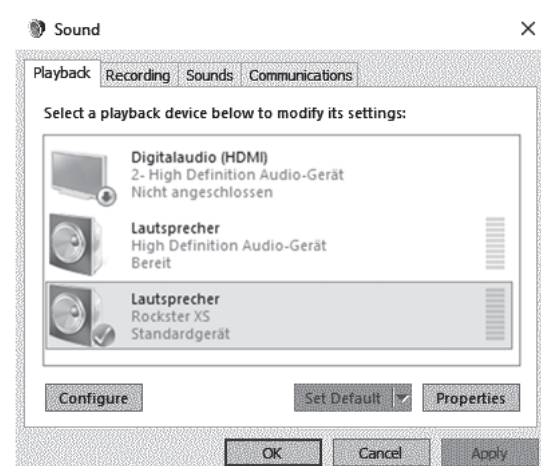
Sound

×

Playback | Recording | Sounds | Communications

Select a playback device below to modify its settings:

Digitalaudio (HDMI)
2- High Definition Audio-Gerät
Nicht angeschlossen

Lautsprecher
High Definition Audio-Gerät
Bereit

Lautsprecher
Rockster XS
Standardgerät

Configure

Set Default

Properties

OK

Cancel

Apply